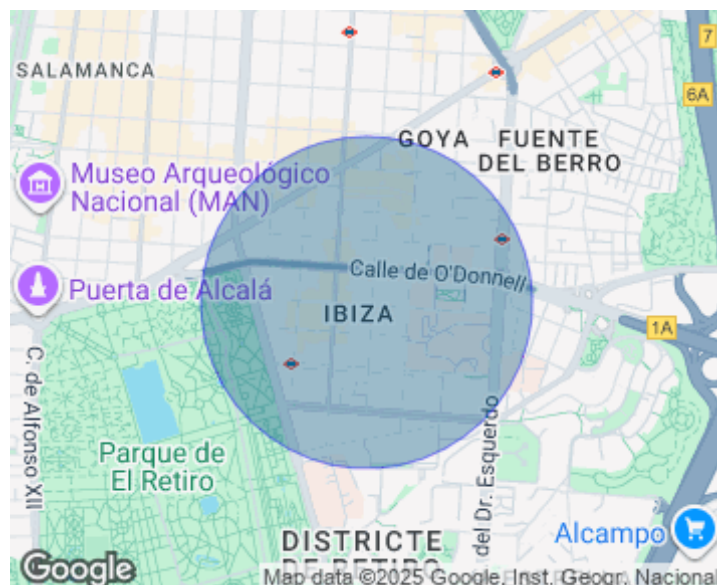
SALAMANCA

GOYA FUENTE DEL BERRO

Museo Arqueológico Nacional (MAN)

7

6A

Calle de O'Donnell

M-23

Puerta de Alcalá

IBIZA

1A

C. de Alfonso XII

Parque de El Retiro

C. del Dr. Esquerdo

DISTRICTE DE RETIRO

Alcampo

Google

Map data ©2025 Google, Inst. Geogr. Nacional